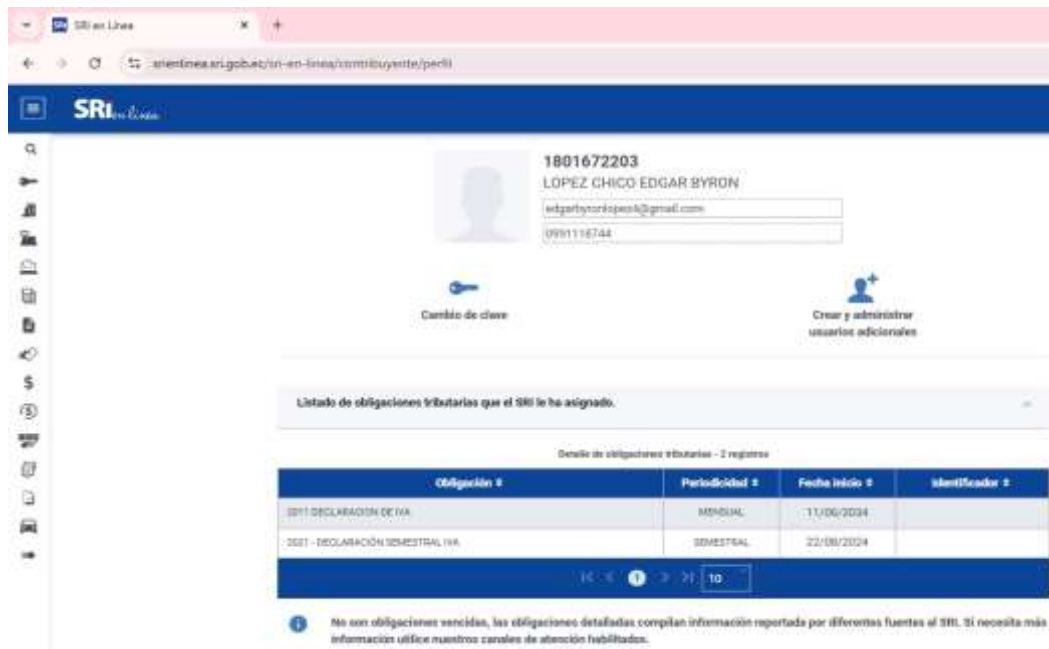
SRI en Línea

srienlinea.sri.gob.ec/sri-en-linea/contribuyente/perfil

SRI en línea

1801672203
LOPEZ CHICO EDGAR BYRON
edgarbyronlopezch@gmail.com
0991116744

Cambio de clave

Crear y administrar usuarios adicionales

Listado de obligaciones tributarias que el SRI le ha asignado.

Detalle de obligaciones tributarias - 2 registros

| Obligación | Periodicidad | Fecha inicio | Identificador |
|---|---|---|---|
| 2011 DECLARACION DE IVA | MENSUAL | 11/06/2024 | |
| 2021 - DECLARACIÓN SEMESTRAL IVA | SEMESTRAL | 22/08/2024 | |

1 10

No son obligaciones vencidas, las obligaciones detalladas compilan información reportada por diferentes fuentes al SRI. Si necesita más información utilice nuestros canales de atención habilitados.